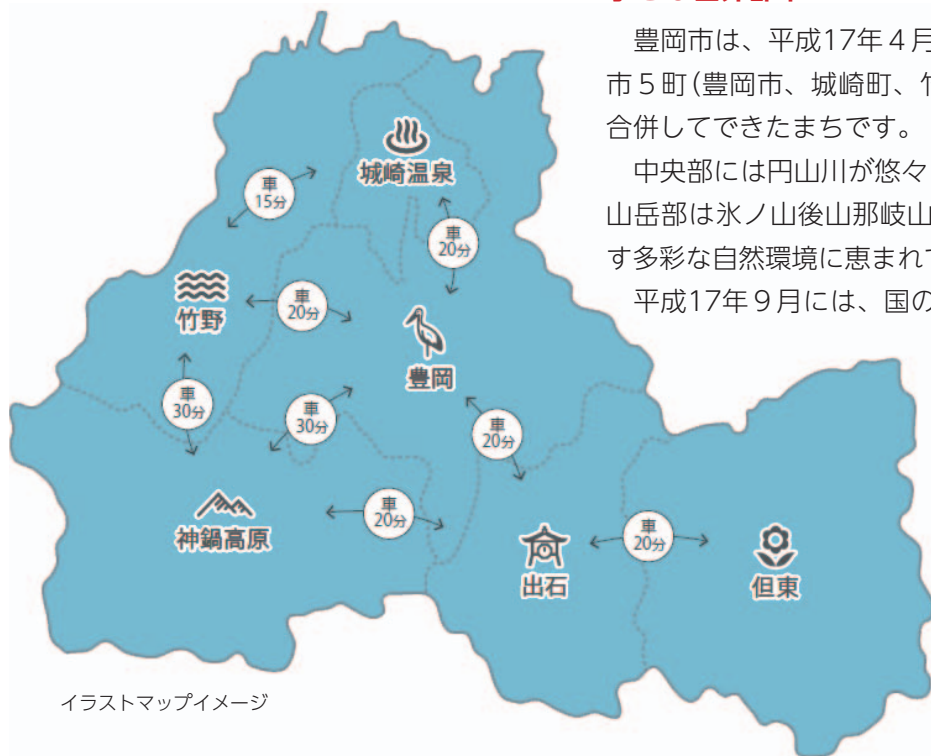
豊岡市は、平成17年４月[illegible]
市５町(豊岡市、城崎町、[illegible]
合併してできたまちです。

中央部には円山川が悠々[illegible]
山岳部は氷ノ山後山那岐山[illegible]
す多彩な自然環境に恵まれ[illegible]

平成17年９月には、国の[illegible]

城崎温泉

車
15分

車
20分

竹野

車
20分

豊岡

車
30分

車
30分

車
20分

神鍋高原

車
20分

出石

車
20分

但東

イラストマップイメージ